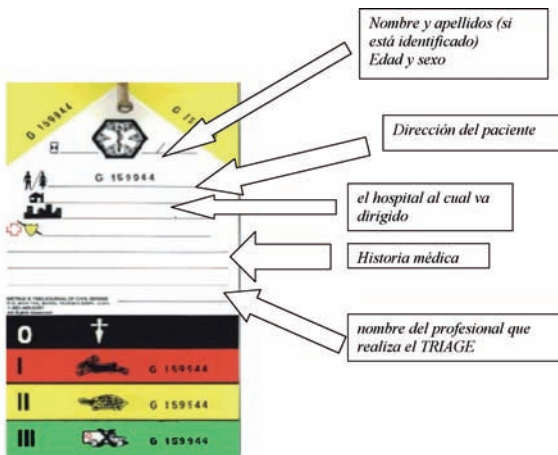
Nombre y apellidos (si está identificado)
Edad y sexo

G 159944

G 15

Dirección del paciente

G 159944

el hospital al cual va dirigido

Historia médica

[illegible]

nombre del profesional que realiza el TRIAGE

0

I G 159544

II G 159544

III G 159944